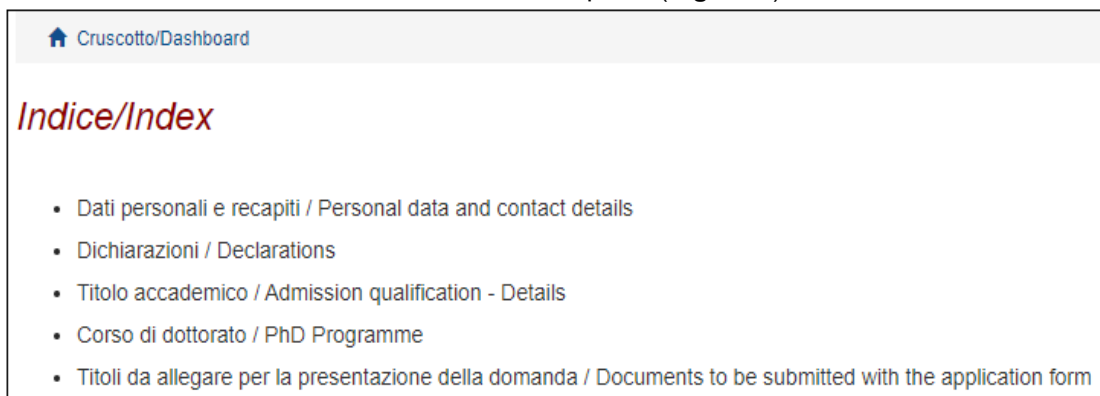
Cruscotto/Dashboard

Indice/Index

- Dati personali e recapiti / Personal data and contact details
- Dichiarazioni / Declarations
- Titolo accademico / Admission qualification - Details
- Corso di dottorato / PhD Programme
- Titoli da allegare per la presentazione della domanda / Documents to be submitted with the application form